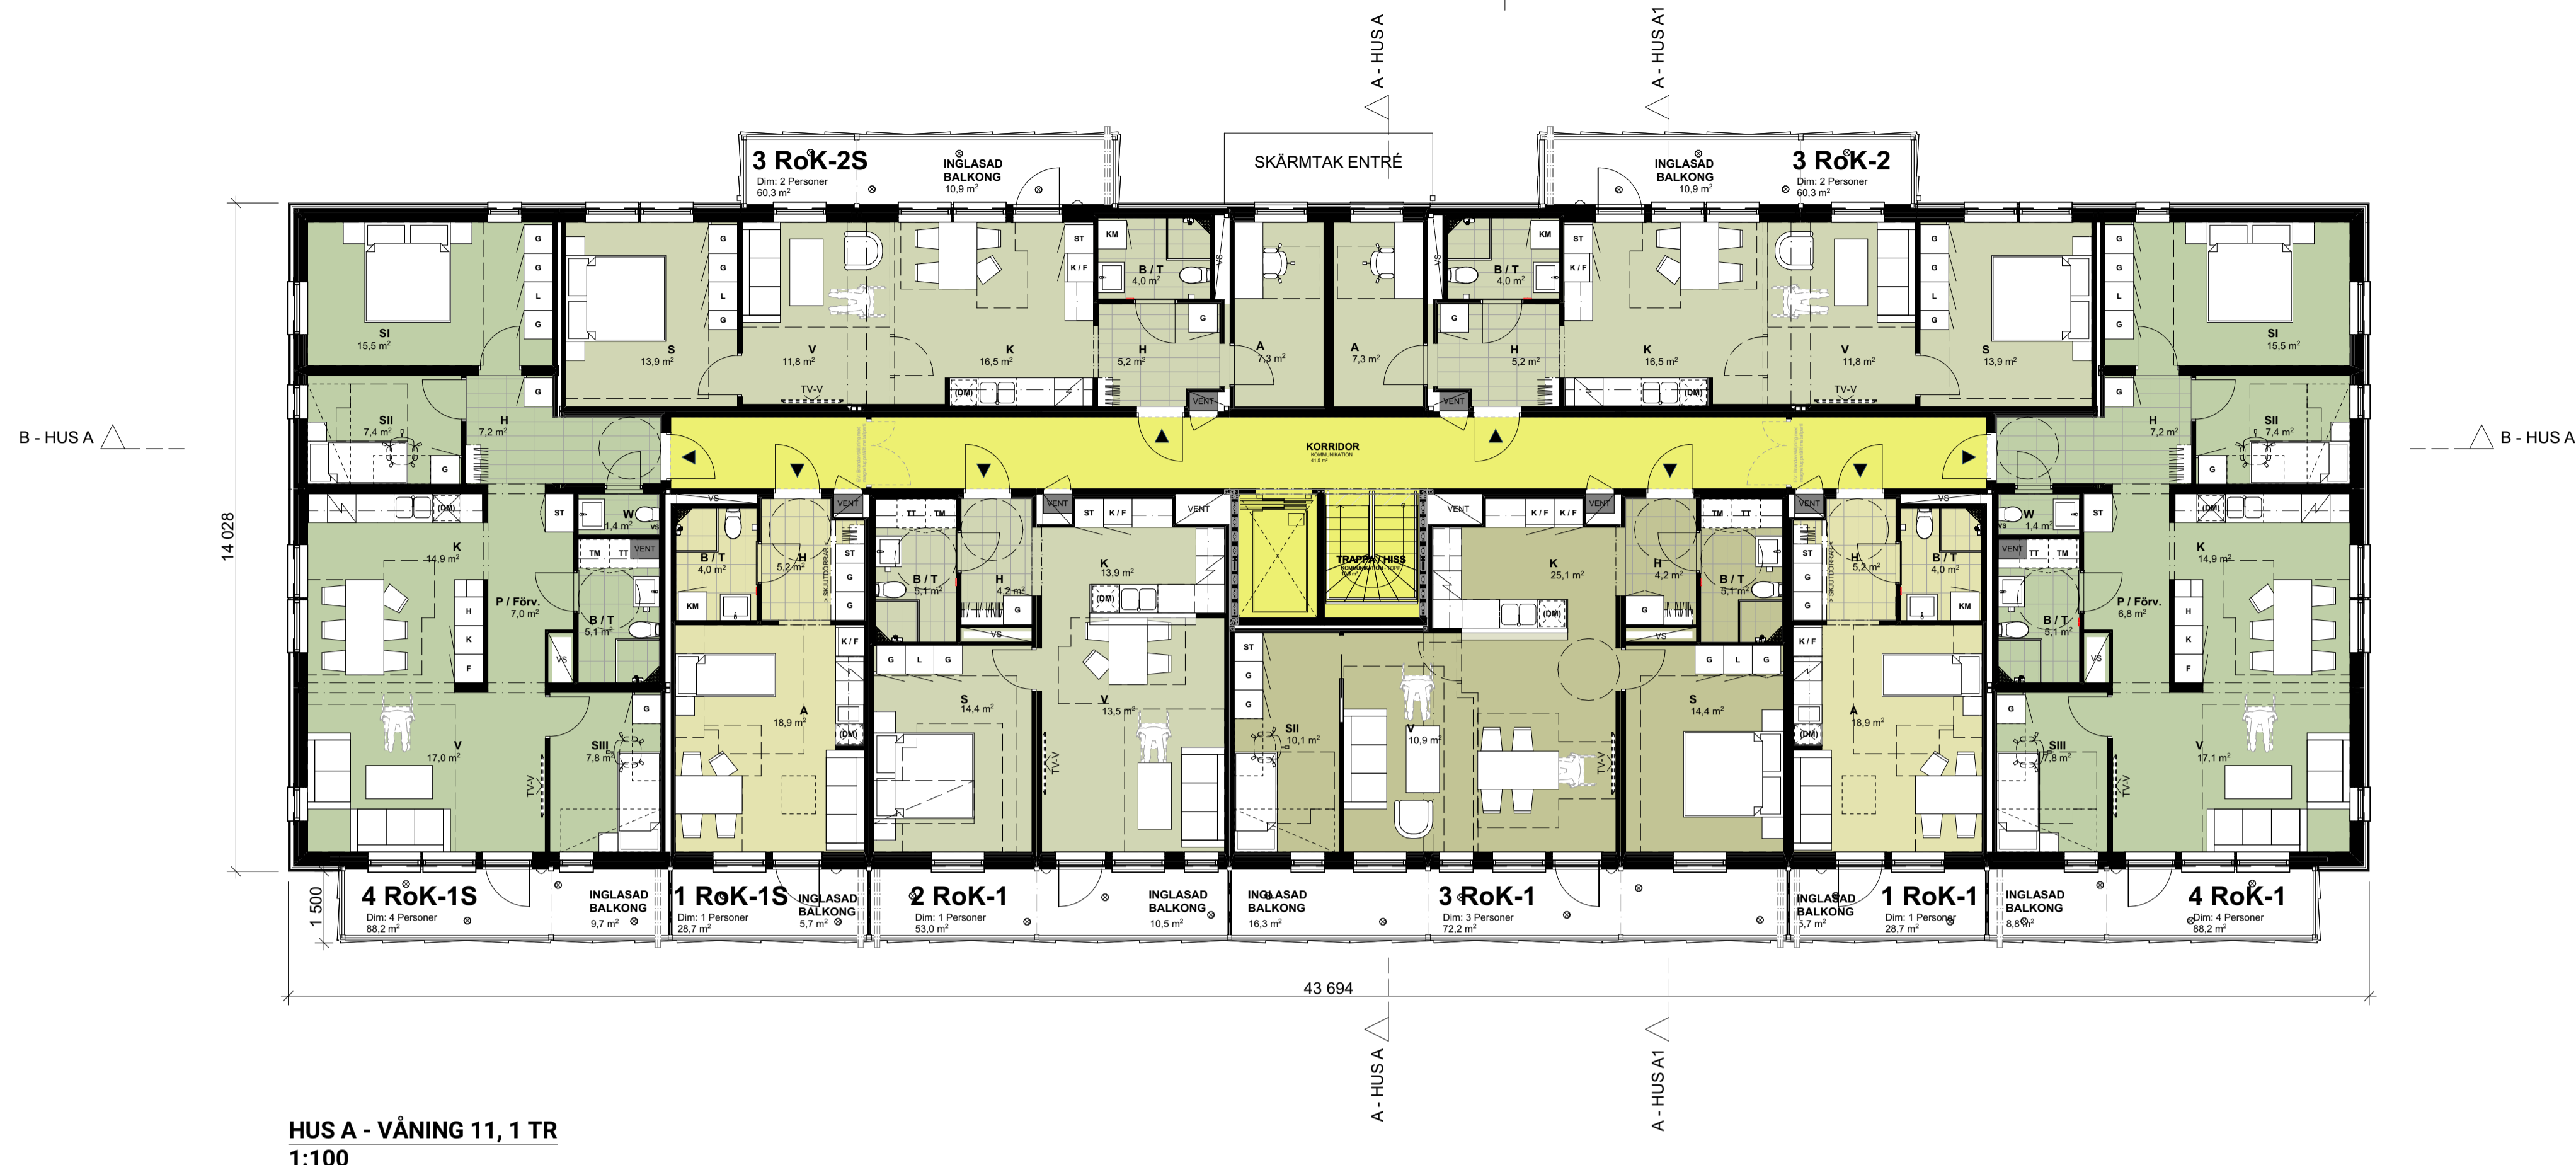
A - HUS A

A - HUS A1

3 RoK-2S
Dim: 2 Personer
60,3 m²

INGLASAD BALKONG
10,9 m²

SKÄRMTAK ENTRÉ

INGLASAD BALKONG
10,9 m²

3 RoK-2
Dim: 2 Personer
60,3 m²

G G L G
SI
15,5 m²

G G L G
S
13,9 m²

V
11,8 m²

TV-V

K
16,5 m²

(DM)

ST
K / F
KM
B / T
4,0 m²
VS

G
H
5,2 m²

VENT

A
7,3 m²

A
7,3 m²

VS
B / T
4,0 m²
KM
ST
K / F

G
H
5,2 m²

VENT

K
16,5 m²

(DM)

V
11,8 m²

TV-V

G G L G
S
13,9 m²

G G L G
SI
15,5 m²

B - HUS A

G
SII
7,4 m²
G

H
7,2 m²

KORRIDOR
KOMMUNIKATION
41,5 m²

G
H
7,2 m²

SII
7,4 m²
G

B - HUS A

14 028

(DM)
K
14,9 m²

P / Förv.
7,0 m²
H K F

ST
W
1,4 m²
VS

TM TT VENT
B / T
5,1 m²
VS

VS
B / T
4,0 m²
KM

H
5,2 m²

VENT
ST
G
G

TT TM
B / T
5,1 m²

H
4,2 m²
G
VS

VENT
ST
K / F
VENT
K
13,9 m²
(DM)

TRAPPA / HISS

VENT
K / F
K / F
VENT
K
25,1 m²
(DM)

H
4,2 m²
G
VS

TM TT
B / T
5,1 m²

VENT
ST
G
G
H
5,2 m²

VS
B / T
4,0 m²
KM

W
1,4 m²
VS
ST

VENT TT TM
B / T
5,1 m²
VS

(DM)
K
14,9 m²

P / Förv.
6,8 m²
H K F

G
SIII
7,8 m²

V
17,0 m²

TV-V

A
18,9 m²
K / F
(DM)

G L G
S
14,4 m²

V
13,5 m²
TV-V

ST
G
G
G
SII
10,1 m²

V
10,9 m²

TV-V

G L G
S
14,4 m²

K / F
(DM)
A
18,9 m²

G
SIII
7,8 m²

V
17,1 m²
TV-V

1 500

4 RoK-1S
Dim: 4 Personer
88,2 m²

INGLASAD BALKONG
9,7 m²

1 RoK-1S
Dim: 1 Personer
28,7 m²

INGLASAD BALKONG
5,7 m²

2 RoK-1
Dim: 1 Personer
53,0 m²

INGLASAD BALKONG
10,5 m²

INGLASAD BALKONG
16,3 m²

3 RoK-1
Dim: 3 Personer
72,2 m²

INGLASAD BALKONG
5,7 m²

1 RoK-1
Dim: 1 Personer
28,7 m²

INGLASAD BALKONG
8,8 m²

4 RoK-1
Dim: 4 Personer
88,2 m²

43 694

A - HUS A

A - HUS A1

HUS A - VÅNING 11, 1 TR
1:100